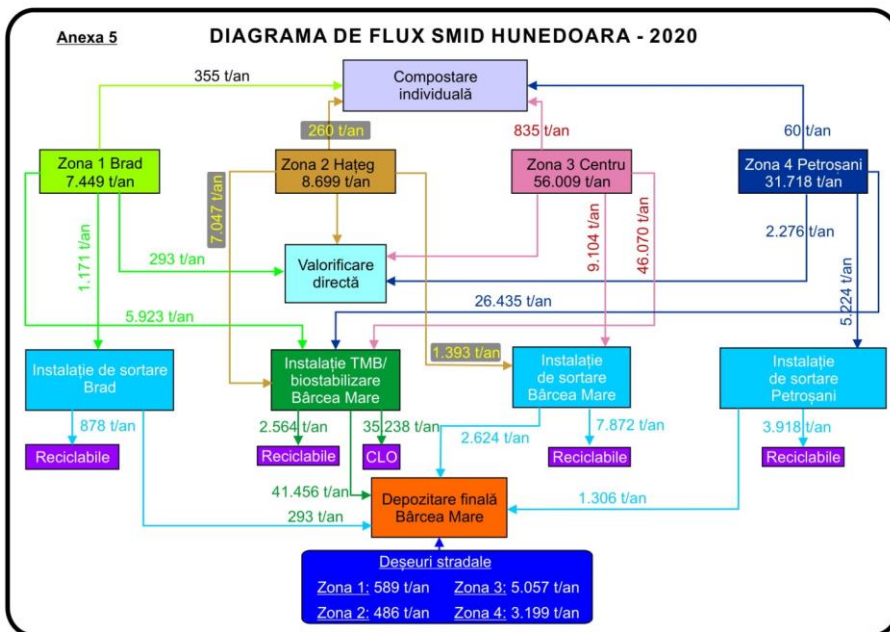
Anexa 5

DIAGRAMA DE FLUX SMID HUNEDOARA - 2020

355 t/an

Compostare individuală

260 t/an

835 t/an

60 t/an

Zona 1 Brad
7.449 t/an

Zona 2 Haţeg
8.699 t/an

Zona 3 Centru
56.009 t/an

Zona 4 Petroşani
31.718 t/an

7.047 t/an

1.171 t/an

9.104 t/an

46.070 t/an

2.276 t/an

293 t/an

Valorificare directă

5.224 t/an

26.435 t/an

5.923 t/an

1.393 t/an

Instalaţie de sortare Brad

Instalaţie TMB/ biostabilizare Bârcea Mare

Instalaţie de sortare Bârcea Mare

Instalaţie de sortare Petroşani

878 t/an

2.564 t/an

35.238 t/an

2.624 t/an

7.872 t/an

3.918 t/an

Reciclabile

Reciclabile

CLO

Reciclabile

Reciclabile

41.456 t/an

Depozitare finală Bârcea Mare

1.306 t/an

293 t/an

Deşeuri stradale

Zona 1: 589 t/an Zona 3: 5.057 t/an

Zona 2: 486 t/an Zona 4: 3.199 t/an